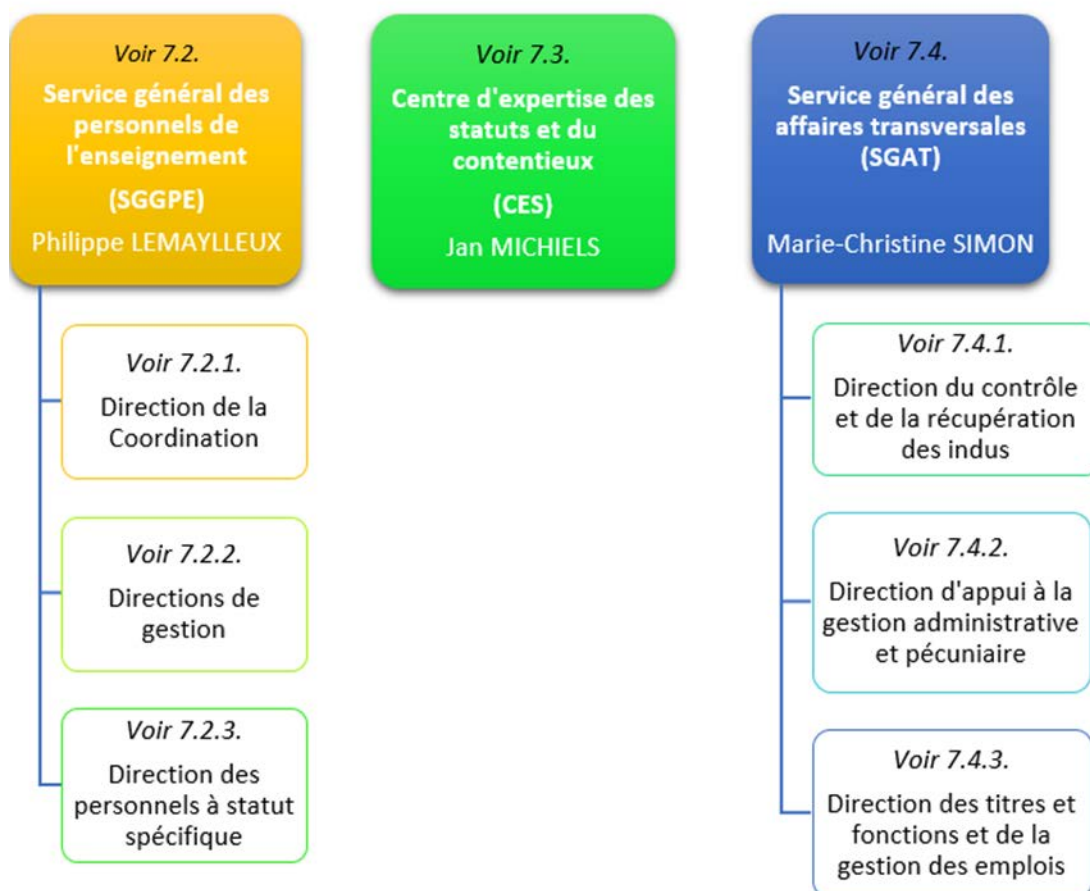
Voir 7.2.
Service général des personnels de l'enseignement
(SGGPE)
Philippe LEMAYLLEUX

Voir 7.2.1.
Direction de la Coordination

Voir 7.2.2.
Directions de gestion

Voir 7.2.3.
Direction des personnels à statut spécifique

Voir 7.3.
Centre d'expertise des statuts et du contentieux
(CES)
Jan MICHIELS

Voir 7.4.
Service général des affaires transversales
(SGAT)
Marie-Christine SIMON

Voir 7.4.1.
Direction du contrôle et de la récupération des indus

Voir 7.4.2.
Direction d'appui à la gestion administrative et pécuniaire

Voir 7.4.3.
Direction des titres et fonctions et de la gestion des emplois